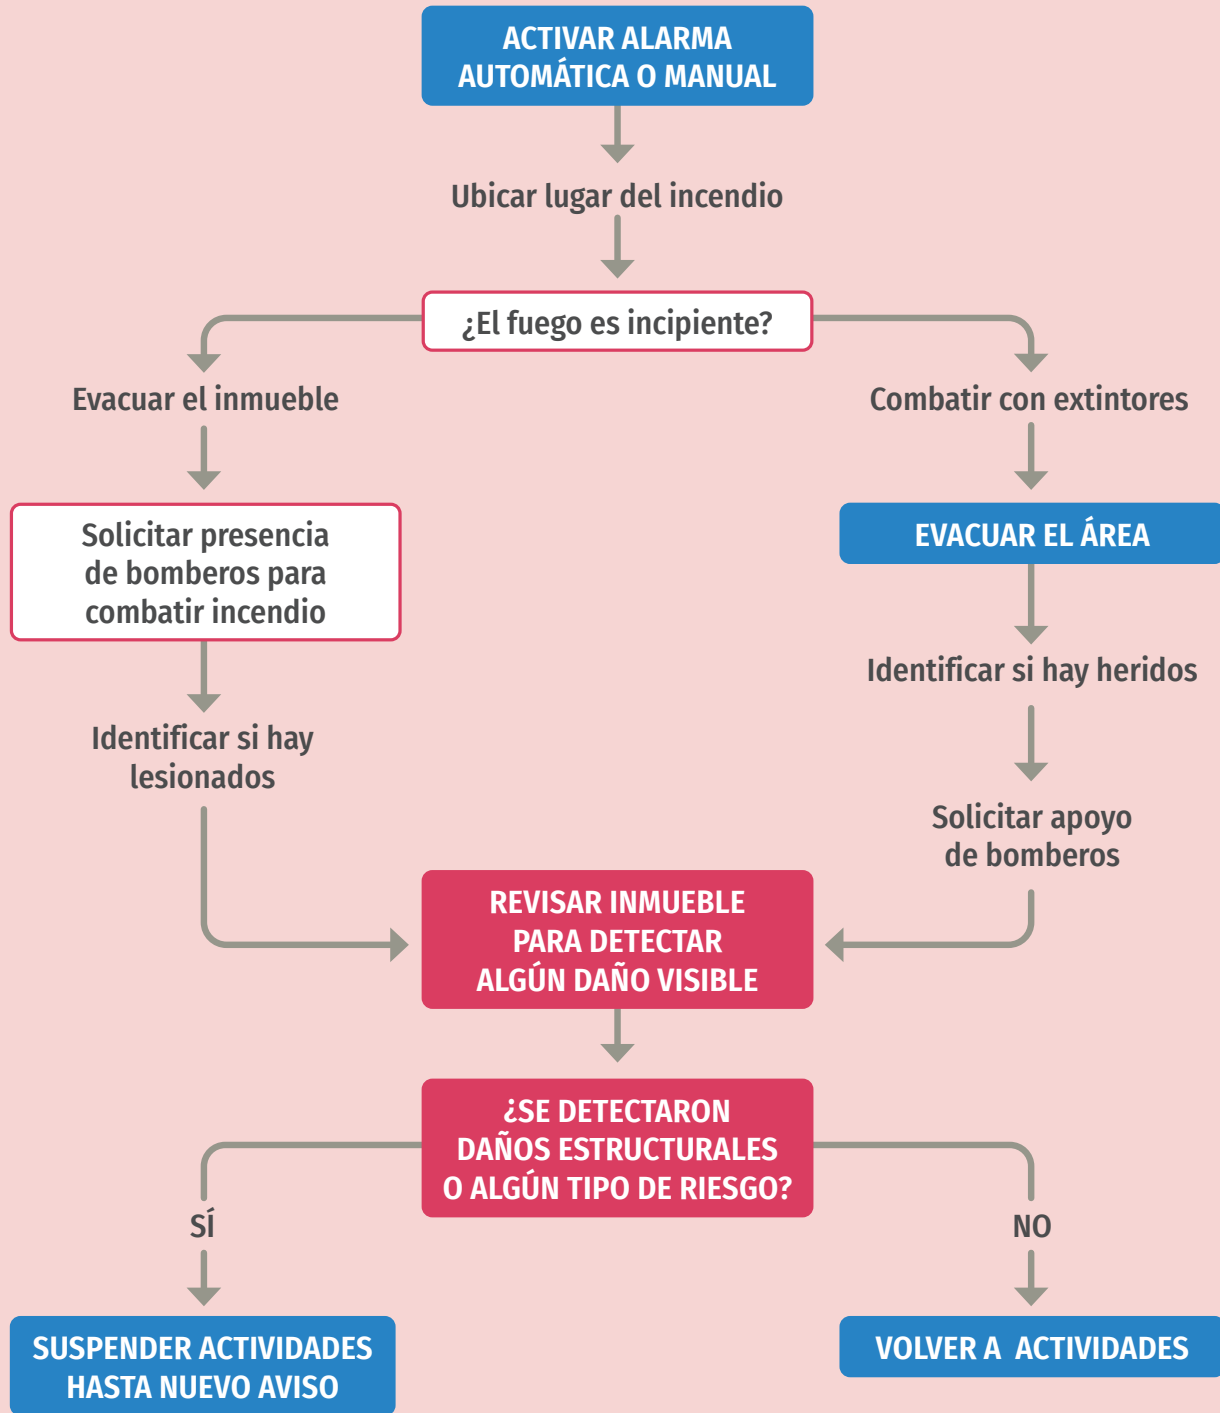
ACTIVAR ALARMA AUTOMÁTICA O MANUAL

Ubicar lugar del incendio

¿El fuego es incipiente?

Evacuar el inmueble

Solicitar presencia de bomberos para combatir incendio

Identificar si hay lesionados

Combatir con extintores

EVACUAR EL ÁREA

Identificar si hay heridos

Solicitar apoyo de bomberos

REVISAR INMUEBLE PARA DETECTAR ALGÚN DAÑO VISIBLE

¿SE DETECTARON DAÑOS ESTRUCTURALES O ALGÚN TIPO DE RIESGO?

SÍ

SUSPENDER ACTIVIDADES HASTA NUEVO AVISO

NO

VOLVER A ACTIVIDADES